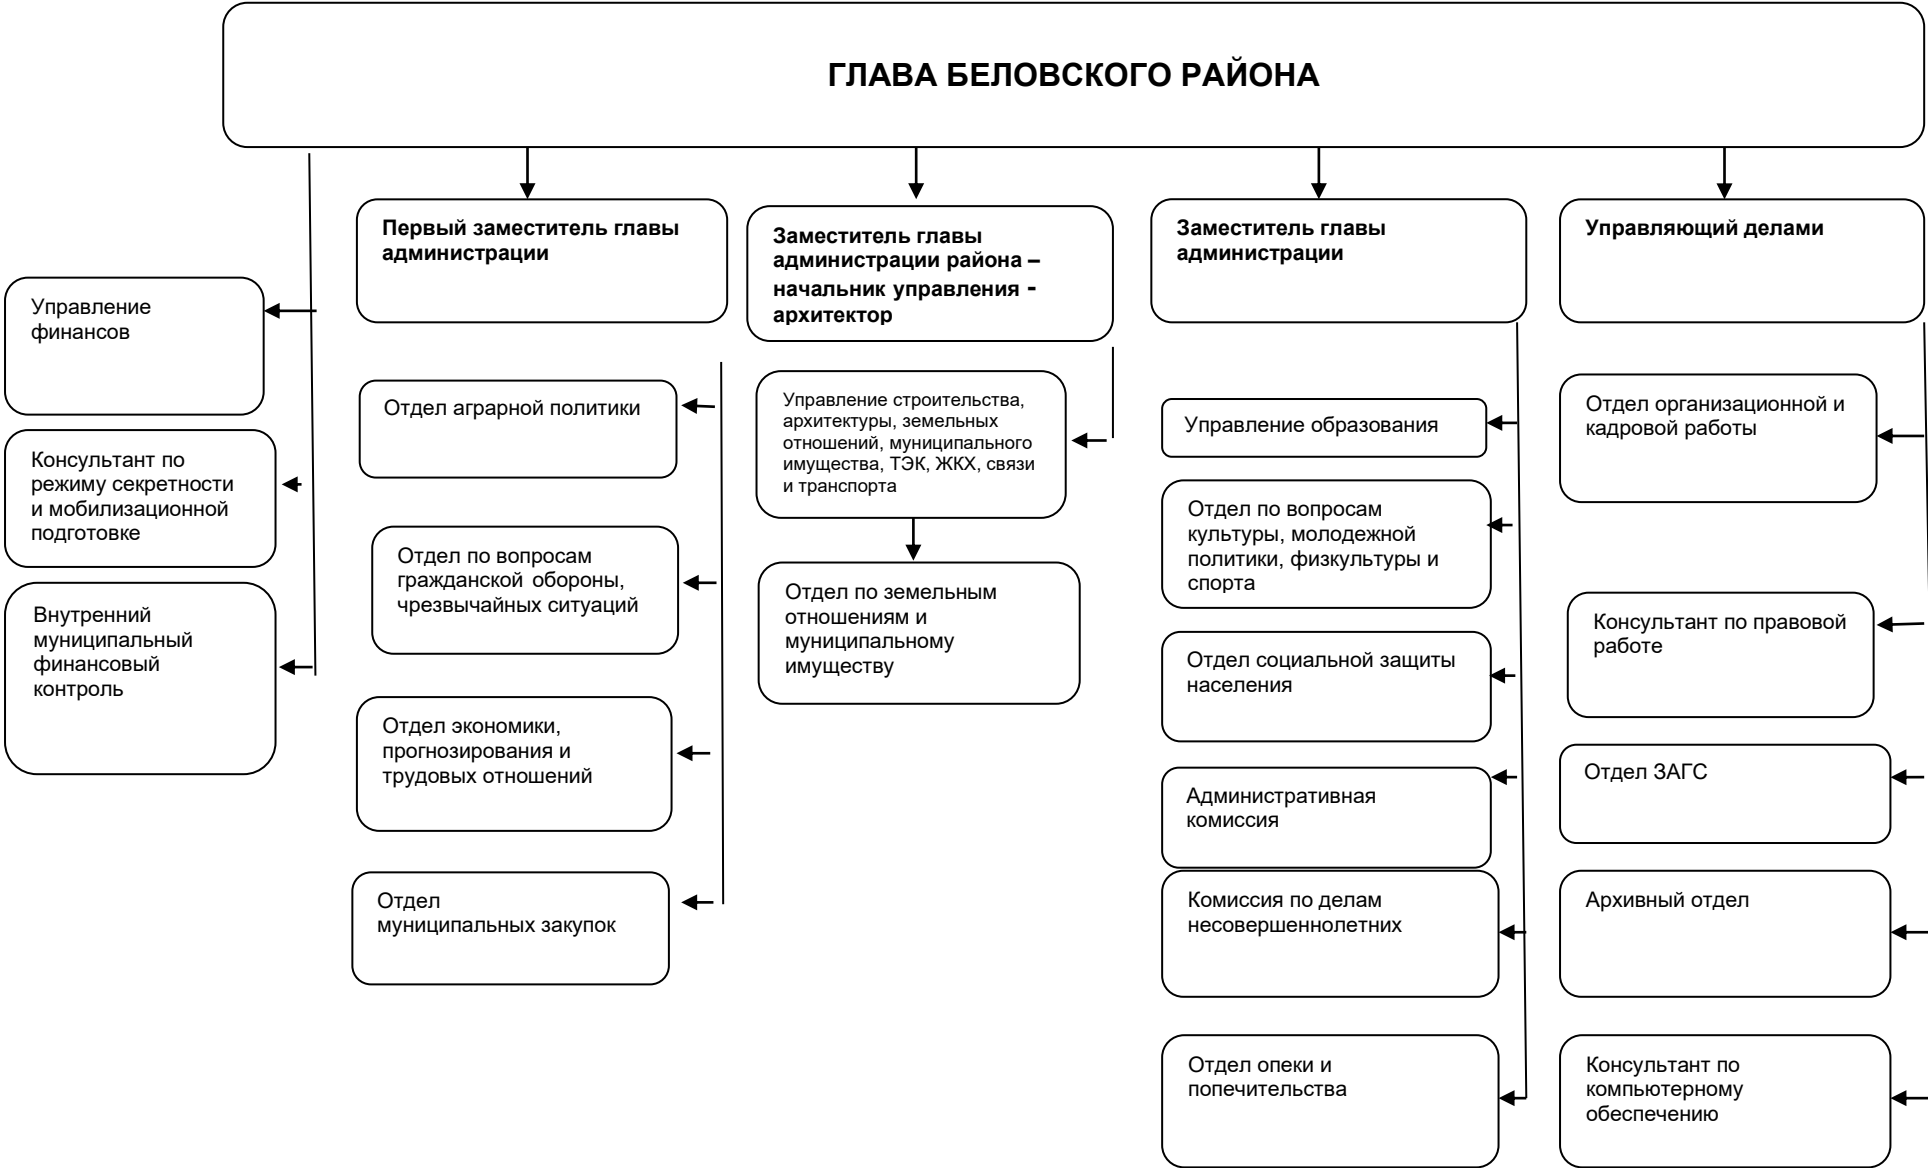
ГЛАВА БЕЛОВСКОГО РАЙОНА

Управление финансов

Консультант по режиму секретности и мобилизационной подготовке

Внутренний муниципальный финансовый контроль

Первый заместитель главы администрации

Отдел аграрной политики

Отдел по вопросам гражданской обороны, чрезвычайных ситуаций

Отдел экономики, прогнозирования и трудовых отношений

Отдел муниципальных закупок

Заместитель главы администрации района – начальник управления - архитектор

Управление строительства, архитектуры, земельных отношений, муниципального имущества, ТЭК, ЖКХ, связи и транспорта

Отдел по земельным отношениям и муниципальному имуществу

Заместитель главы администрации

Управление образования

Отдел по вопросам культуры, молодежной политики, физкультуры и спорта

Отдел социальной защиты населения

Административная комиссия

Комиссия по делам несовершеннолетних

Отдел опеки и попечительства

Управляющий делами

Отдел организационной и кадровой работы

Консультант по правовой работе

Отдел ЗАГС

Архивный отдел

Консультант по компьютерному обеспечению